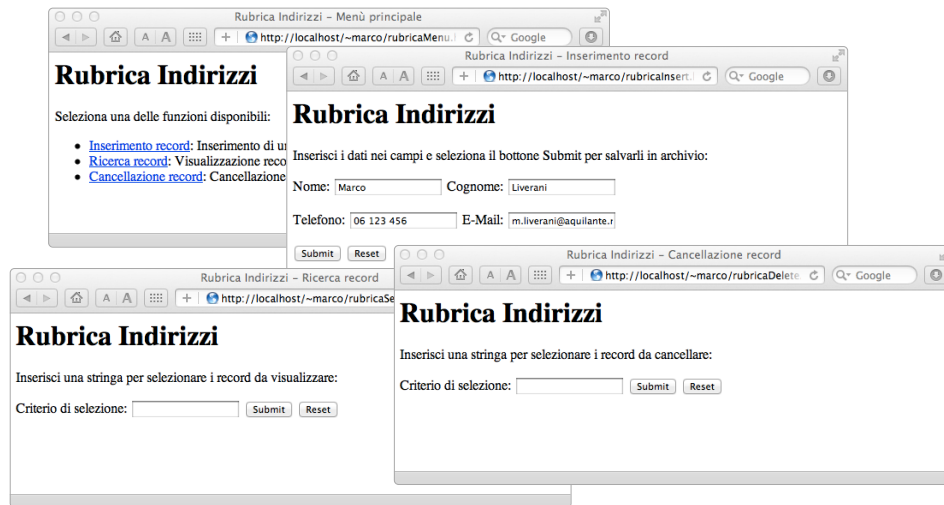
Rubrica Indirizzi – Menù principale

http://localhost/~marco/rubricaMenu.l

Google

Rubrica Indirizzi

Seleziona una delle funzioni disponibili:

- Inserimento record: Inserimento di u
- Ricerca record: Visualizzazione reco
- Cancellazione record: Cancellazione

Rubrica Indirizzi – Inserimento record

http://localhost/~marco/rubricaInsert.l

Google

Rubrica Indirizzi

Inserisci i dati nei campi e seleziona il bottone Submit per salvarli in archivio:

Nome: Marco Cognome: Liverani

Telefono: 06 123 456 E-Mail: m.liverani@aquilante.r

Submit Reset

Rubrica Indirizzi – Ricerca record

http://localhost/~marco/rubricaSe

Rubrica Indirizzi

Inserisci una stringa per selezionare i record da visualizzare:

Criterio di selezione: Submit Reset

Rubrica Indirizzi – Cancellazione record

http://localhost/~marco/rubricaDelete

Google

Rubrica Indirizzi

Inserisci una stringa per selezionare i record da cancellare:

Criterio di selezione: Submit Reset